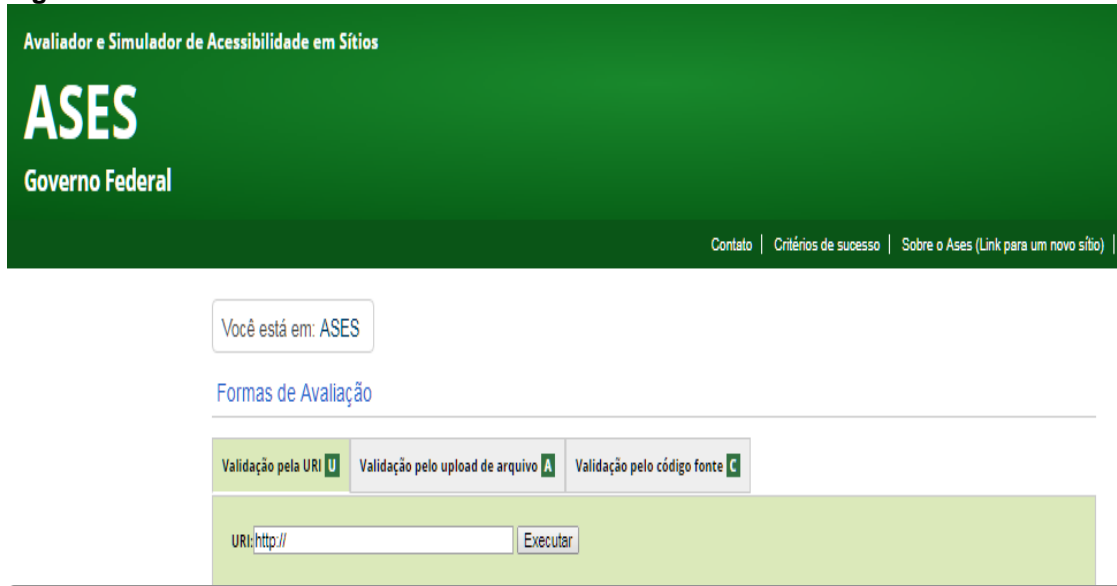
Avaliador e Simulador de Acessibilidade em Sítios

ASES

Governo Federal

Contato | Critérios de sucesso | Sobre o Ases (Link para um novo sítio) |

Você está em: ASES

Formas de Avaliação

Validação pela URI U | Validação pelo upload de arquivo A | Validação pelo código fonte C

URI: http://

Executar